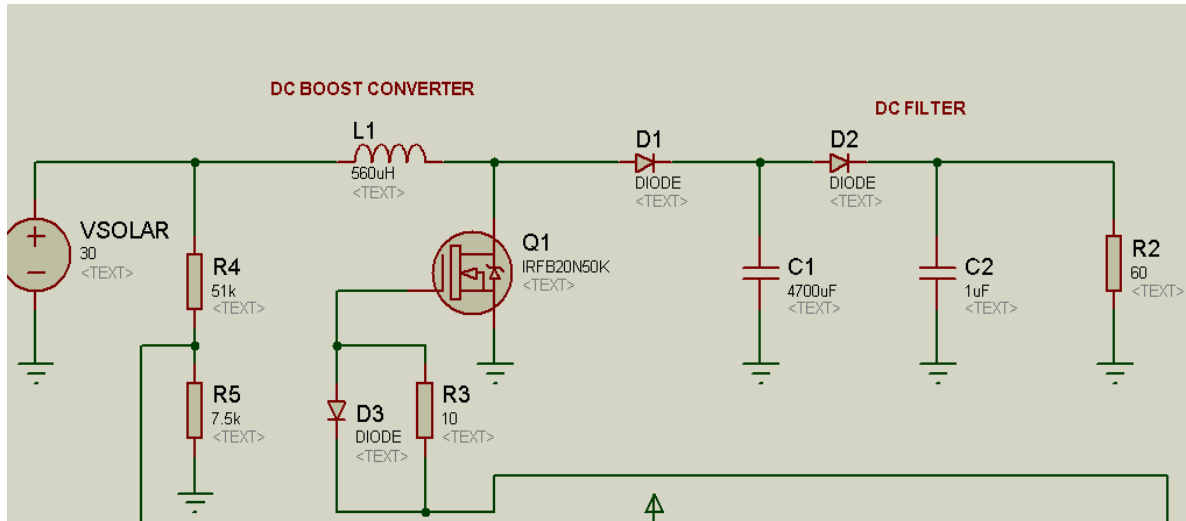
DC BOOST CONVERTER

DC FILTER

L1
560uH
<TEXT>

D1
DIODE
<TEXT>

D2
DIODE
<TEXT>

VSOLAR
30
<TEXT>

R4
51k
<TEXT>

Q1
IRFB20N50K
<TEXT>

C1
4700uF
<TEXT>

C2
1uF
<TEXT>

R2
60
<TEXT>

R5
7.5k
<TEXT>

D3
DIODE
<TEXT>

R3
10
<TEXT>